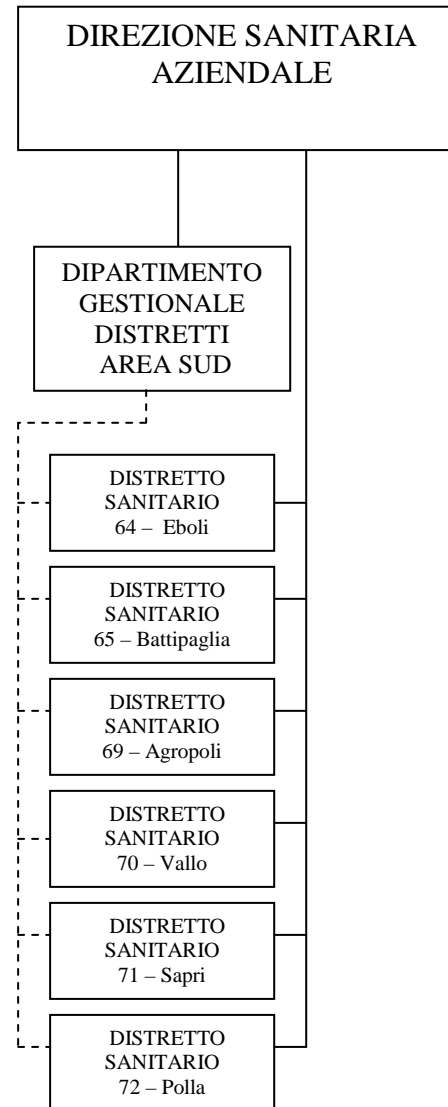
DIREZIONE SANITARIA AZIENDALE

DIPARTIMENTO GESTIONALE DISTRETTI AREA SUD

DISTRETTO SANITARIO 64 – Eboli

DISTRETTO SANITARIO 65 – Battipaglia

DISTRETTO SANITARIO 69 – Agropoli

DISTRETTO SANITARIO 70 – Vallo

DISTRETTO SANITARIO 71 – Sapri

DISTRETTO SANITARIO 72 – Polla